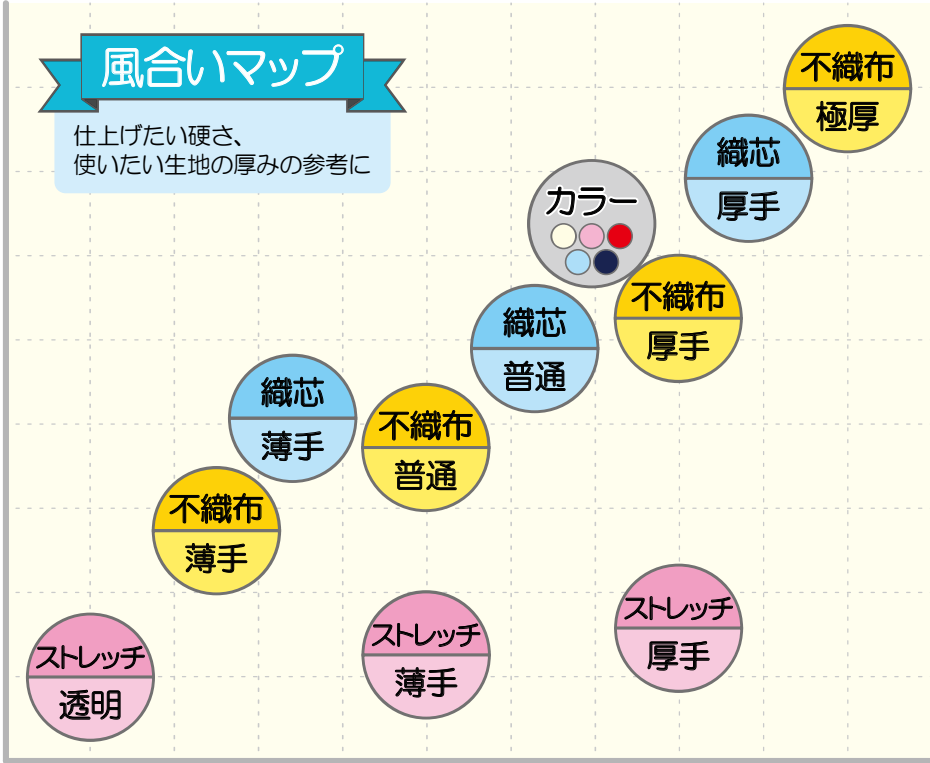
風合いマップ

仕上げたい硬さ、
使いたい生地の厚みの参考に

不織布
極厚

織芯
厚手

カラー

不織布
厚手

織芯
普通

織芯
薄手

不織布
普通

不織布
薄手

ストレッチ
厚手

ストレッチ
薄手

ストレッチ
透明